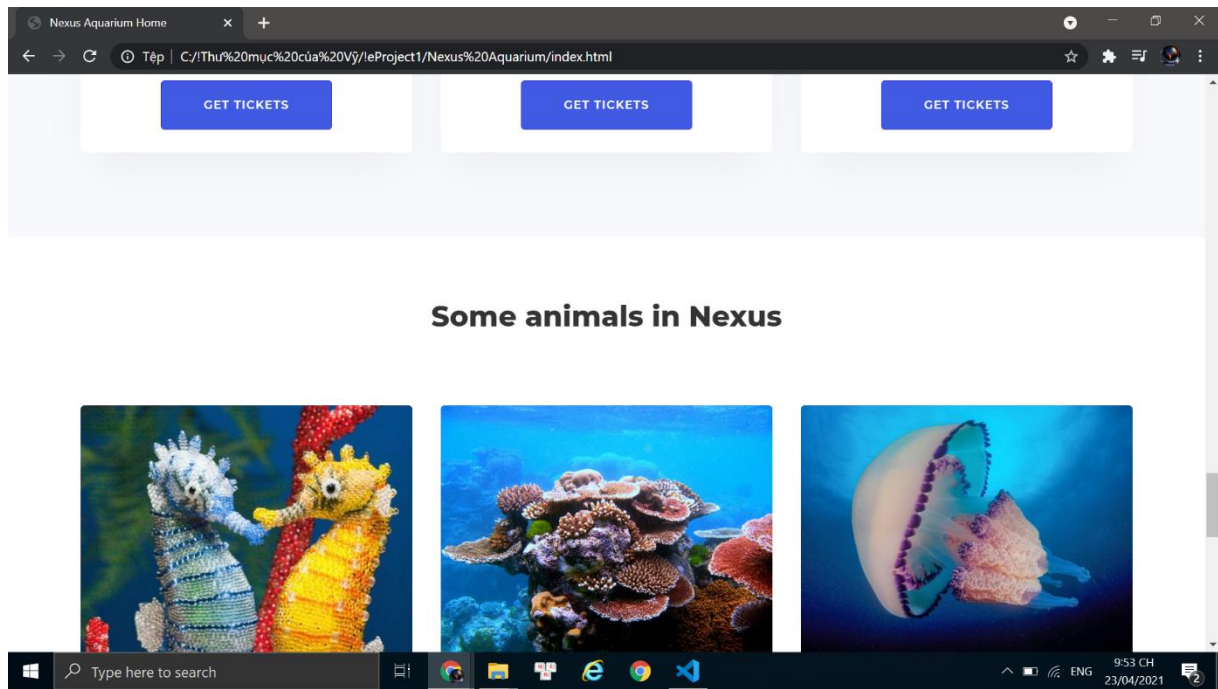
Nexus Aquarium Home

Tệp | C:/!Thư%20mục%20của%20Vỹ/!eProject1/Nexus%20Aquarium/index.html

GET TICKETS

GET TICKETS

GET TICKETS

Some animals in Nexus

Type here to search

ENG 9:53 CH 23/04/2021

2